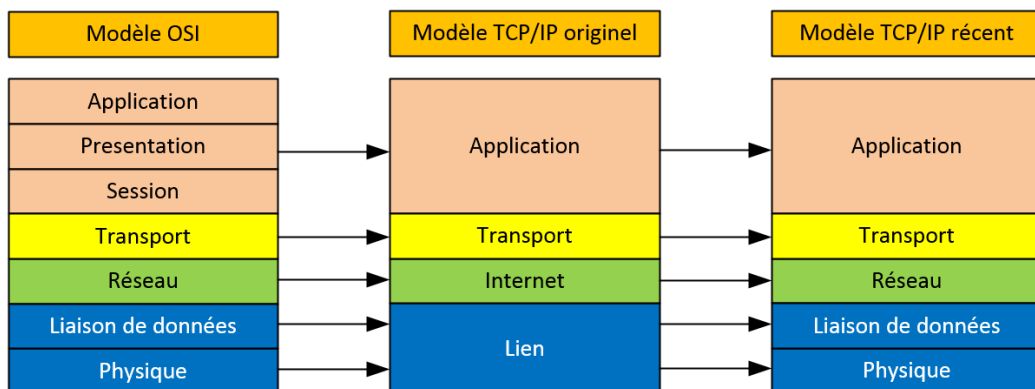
Modèle OSI

Application
Presentation
Session
Transport
Réseau
Liaison de données
Physique

Modèle TCP/IP originel

Application
Transport
Internet
Lien

Modèle TCP/IP récent

Application
Transport
Réseau
Liaison de données
Physique